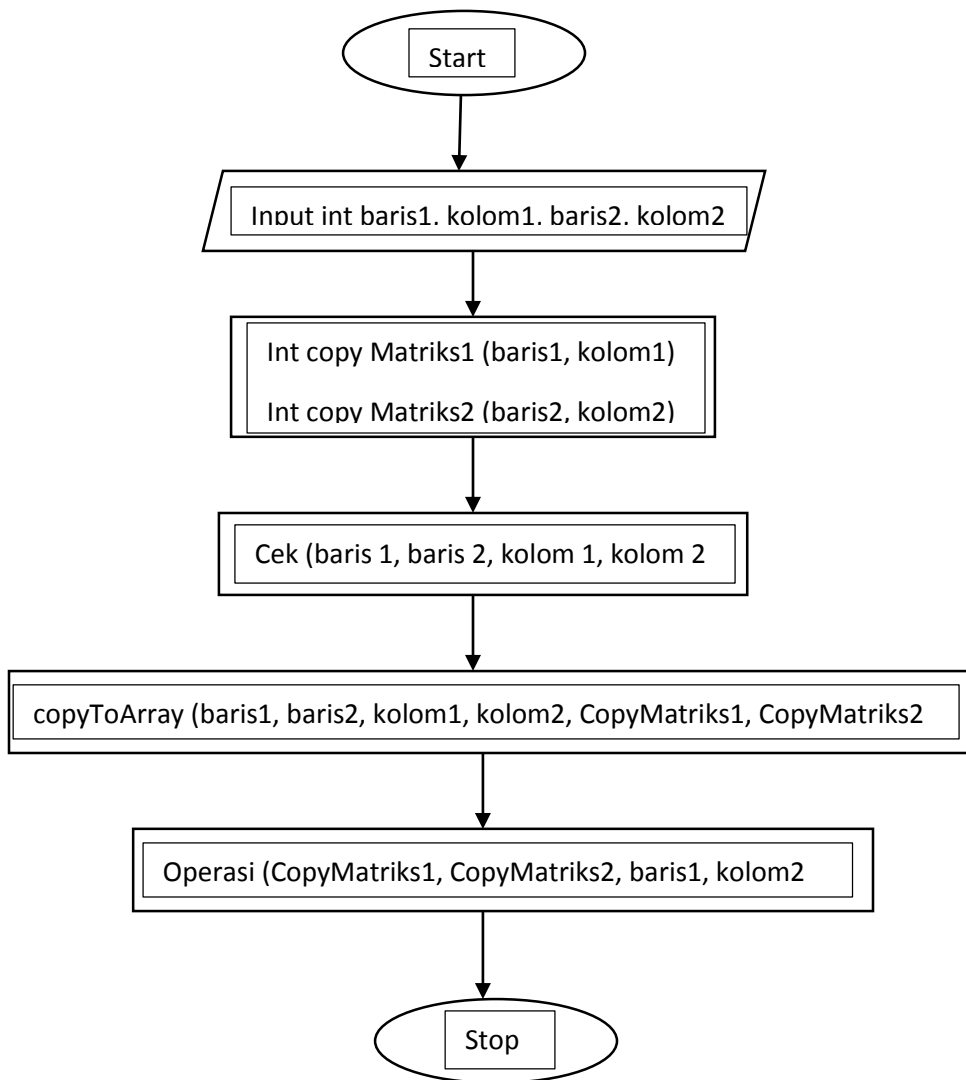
Start

Input int baris1. kolom1. baris2. kolom2

Int copy Matriks1 (baris1, kolom1)

Int copy Matriks2 (baris2, kolom2)

Cek (baris 1, baris 2, kolom 1, kolom 2

copyToArray (baris1, baris2, kolom1, kolom2, CopyMatriks1, CopyMatriks2

Operasi (CopyMatriks1, CopyMatriks2, baris1, kolom2

Stop